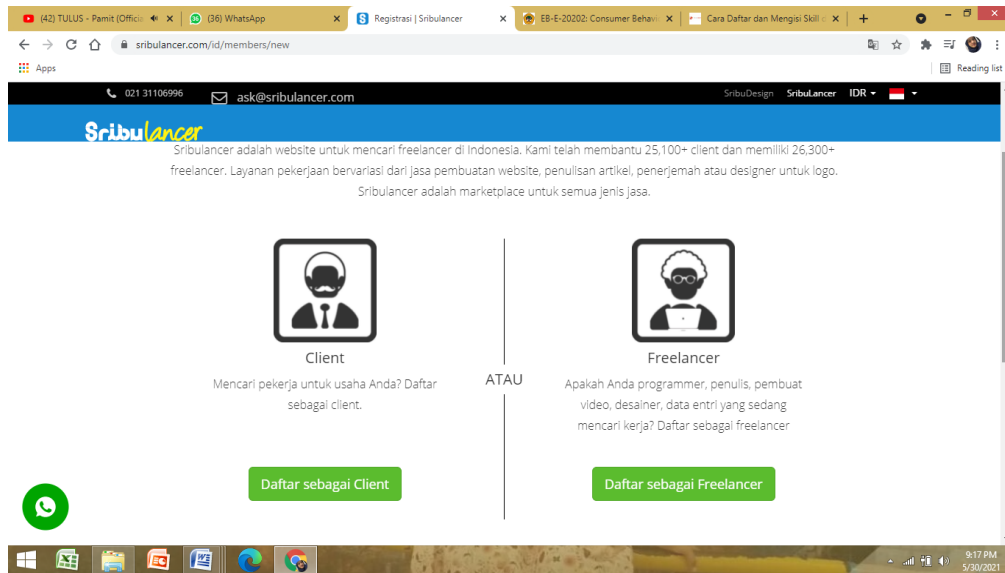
(42) TULUS - Pamit (Offici ×
(36) WhatsApp ×
Registrasi | Sribulancer ×
EB-E-20202: Consumer Behavi ×
Cara Daftar dan Mengisi Skill ×
+

sribulancer.com/id/members/new

Apps
Reading list

021 31106996
ask@sribulancer.com
SribuDesign
SribuLancer
IDR

Sribulancer

Sribulancer adalah website untuk mencari freelancer di Indonesia. Kami telah membantu 25,100+ client dan memiliki 26,300+ freelancer. Layanan pekerjaan bervariasi dari jasa pembuatan website, penulisan artikel, penerjemah atau designer untuk logo. Sribulancer adalah marketplace untuk semua jenis jasa.

Client

Mencari pekerja untuk usaha Anda? Daftar sebagai client.

Daftar sebagai Client

ATAU

Freelancer

Apakah Anda programmer, penulis, pembuat video, desainer, data entri yang sedang mencari kerja? Daftar sebagai freelancer

Daftar sebagai Freelancer

9:17 PM
5/30/2021